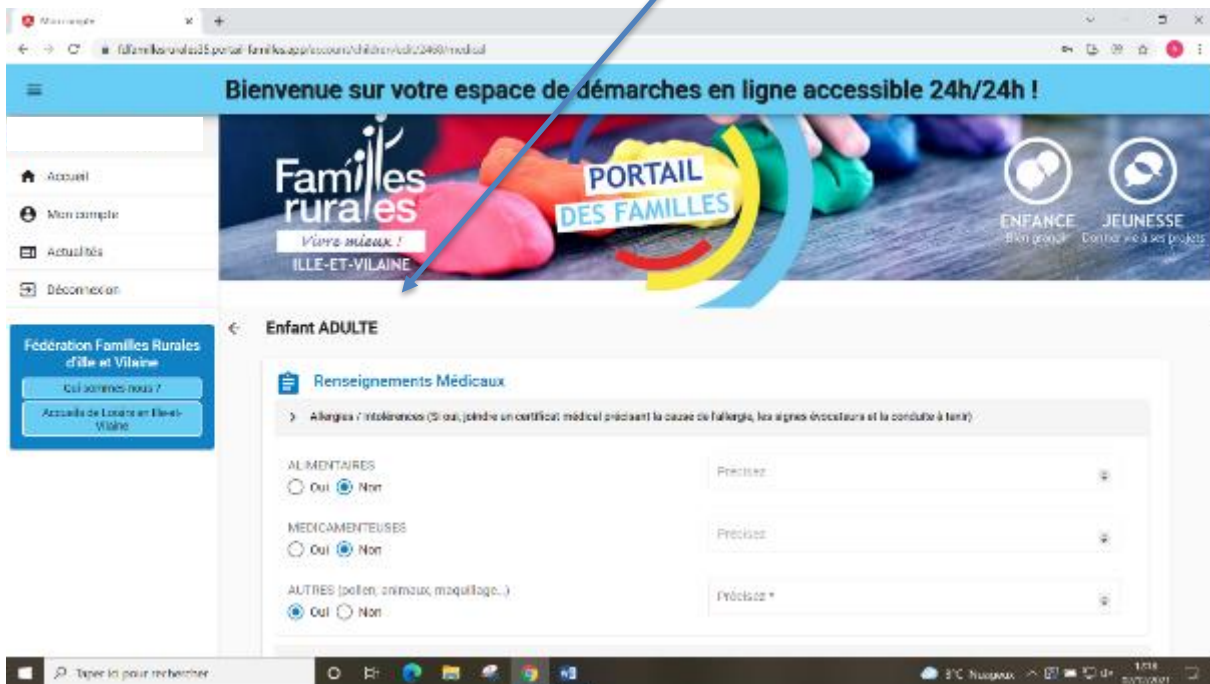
Mon compte

fdfamillesrurales35.portail-familles.app/account/children/edit/2468/medical

Bienvenue sur votre espace de démarches en ligne accessible 24h/24h !

Accueil

Mon compte

Actualités

Déconnexion

Fédération Familles Rurales d'Ille et Vilaine

Qui sommes nous ?

Accueils de Loisirs en Ille-et-Vilaine

Familles rurales

Vivre mieux !

ILLE-ET-VILAINE

PORTAIL DES FAMILLES

ENFANCE

Bien grandir

JEUNESSE

Donner vie à ses projets

Enfant ADULTE

Renseignements Médicaux

Allergies / Intolérances (Si oui, joindre un certificat médical précisant la cause de l'allergie, les signes évocateurs et la conduite à tenir)

ALIMENTAIRES

Oui Non

Précisez

MEDICAMENTEUSES

Oui Non

Précisez

AUTRES (pollen, animaux, maquillage...)

Oui Non

Précisez *

Taper ici pour rechercher

3°C Nuageux